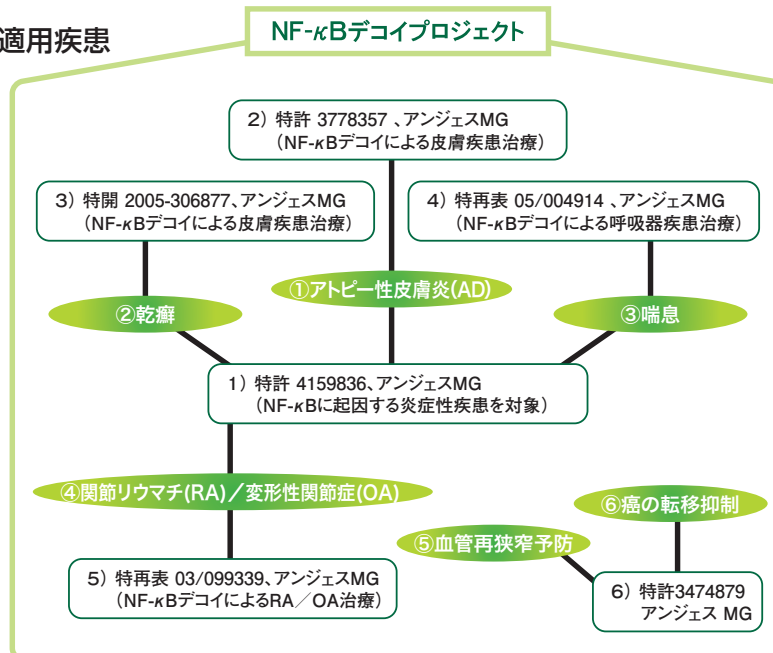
適用疾患

NF-$\kappa$Bデコイプロジェクト

2）特許 3778357 、アンジェスMG
（NF-$\kappa$Bデコイによる皮膚疾患治療）

3）特開 2005-306877、アンジェスMG
（NF-$\kappa$Bデコイによる皮膚疾患治療）

4）特再表 05/004914 、アンジェスMG
（NF-$\kappa$Bデコイによる呼吸器疾患治療）

①アトピー性皮膚炎(AD)

②乾癬

③喘息

1）特許 4159836、アンジェスMG
（NF-$\kappa$Bに起因する炎症性疾患を対象）

④関節リウマチ(RA)／変形性関節症(OA)

⑥癌の転移抑制

⑤血管再狭窄予防

5）特再表 03/099339、アンジェスMG
（NF-$\kappa$BデコイによるRA／OA治療）

6）特許3474879
アンジェス MG